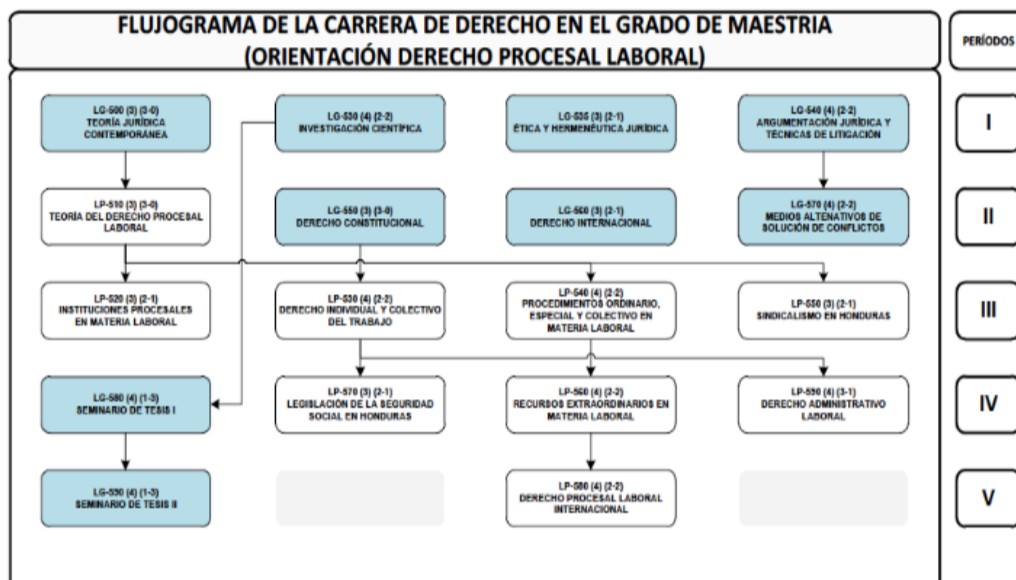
FLUJOGRAMA DE LA CARRERA DE DERECHO EN EL GRADO DE MAESTRIA (ORIENTACIÓN DERECHO PROCESAL LABORAL)

PERÍODOS

LG-500 (3) (3-0) TEORÍA JURÍDICA CONTEMPORÁNEA

LG-530 (4) (2-2) INVESTIGACIÓN CIENTÍFICA

LG-535 (3) (2-1) ÉTICA Y HERMENÉUTICA JURÍDICA

LG-540 (4) (2-2) ARGUMENTACIÓN JURÍDICA Y TÉCNICAS DE LITIGACIÓN

I

LP-510 (3) (3-0) TEORÍA DEL DERECHO PROCESAL LABORAL

LG-550 (3) (3-0) DERECHO CONSTITUCIONAL

LG-560 (3) (2-1) DERECHO INTERNACIONAL

LG-570 (4) (2-2) MEDIOS ALTENATIVOS DE SOLUCIÓN DE CONFLICTOS

II

LP-520 (3) (2-1) INSTITUCIONES PROCESALES EN MATERIA LABORAL

LP-530 (4) (2-2) DERECHO INDIVIDUAL Y COLECTIVO DEL TRABAJO

LP-540 (4) (2-2) PROCEDIMIENTOS ORDINARIO, ESPECIAL Y COLECTIVO EN MATERIA LABORAL

LP-550 (3) (2-1) SINDICALISMO EN HONDURAS

III

LG-580 (4) (1-3) SEMINARIO DE TESIS I

LP-570 (3) (2-1) LEGISLACIÓN DE LA SEGURIDAD SOCIAL EN HONDURAS

LP-560 (4) (2-2) RECURSOS EXTRAORDINARIOS EN MATERIA LABORAL

LP-590 (4) (3-1) DERECHO ADMINISTRATIVO LABORAL

IV

LG-590 (4) (1-3) SEMINARIO DE TESIS II

LP-580 (4) (2-2) DERECHO PROCESAL LABORAL INTERNACIONAL

V